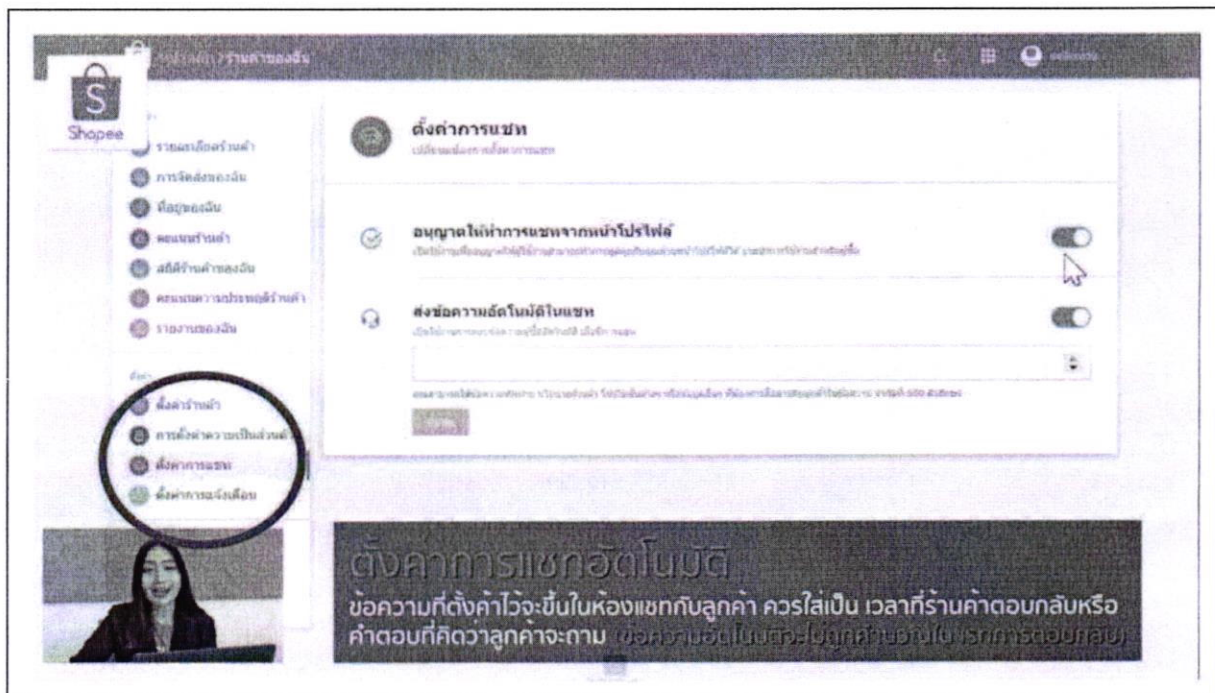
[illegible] / ร้านค้าของฉัน

Shopee

รายละเอียดร้านค้า
การจัดส่งของฉัน
ที่อยู่ของฉัน
คะแนนร้านค้า
สถิติร้านค้าของฉัน
คะแนนความประพฤติร้านค้า
รายงานของฉัน

ตั้งค่าร้านค้า
การตั้งค่าความเป็นส่วนตัว
ตั้งค่าการแชท
ตั้งค่าการแจ้งเตือน

ตั้งค่าการแชท
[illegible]

อนุญาตให้ทำการแชทจากหน้าโปรไฟล์
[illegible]

ส่งข้อความอัตโนมัติในแชท
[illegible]

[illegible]

ตั้งค่าการแชทอัตโนมัติ
ข้อความที่ตั้งค่าไว้จะขึ้นในห้องแชทกับลูกค้า ควรใส่เป็น เวลาที่ร้านค้าตอบกลับหรือคำตอบที่คิดว่าลูกค้าจะถาม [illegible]